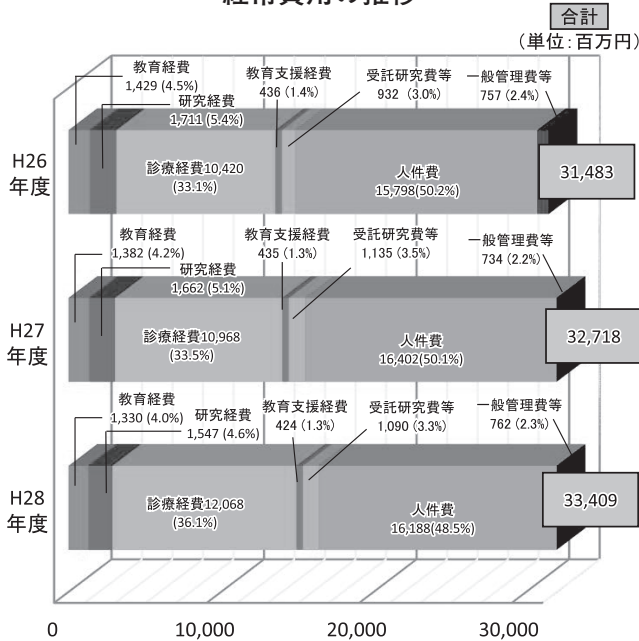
経常費用の推移

合計
(単位:百万円)

H26
年度

教育経費
1,429 (4.5%)
研究経費
1,711 (5.4%)
教育支援経費
436 (1.4%)
受託研究費等
932 (3.0%)
一般管理費等
757 (2.4%)
診療経費10,420
(33.1%)
人件費
15,798(50.2%)
31,483

H27
年度

教育経費
1,382 (4.2%)
研究経費
1,662 (5.1%)
教育支援経費
435 (1.3%)
受託研究費等
1,135 (3.5%)
一般管理費等
734 (2.2%)
診療経費10,968
(33.5%)
人件費
16,402(50.1%)
32,718

H28
年度

教育経費
1,330 (4.0%)
研究経費
1,547 (4.6%)
教育支援経費
424 (1.3%)
受託研究費等
1,090 (3.3%)
一般管理費等
762 (2.3%)
診療経費12,068
(36.1%)
人件費
16,188(48.5%)
33,409

0
10,000
20,000
30,000